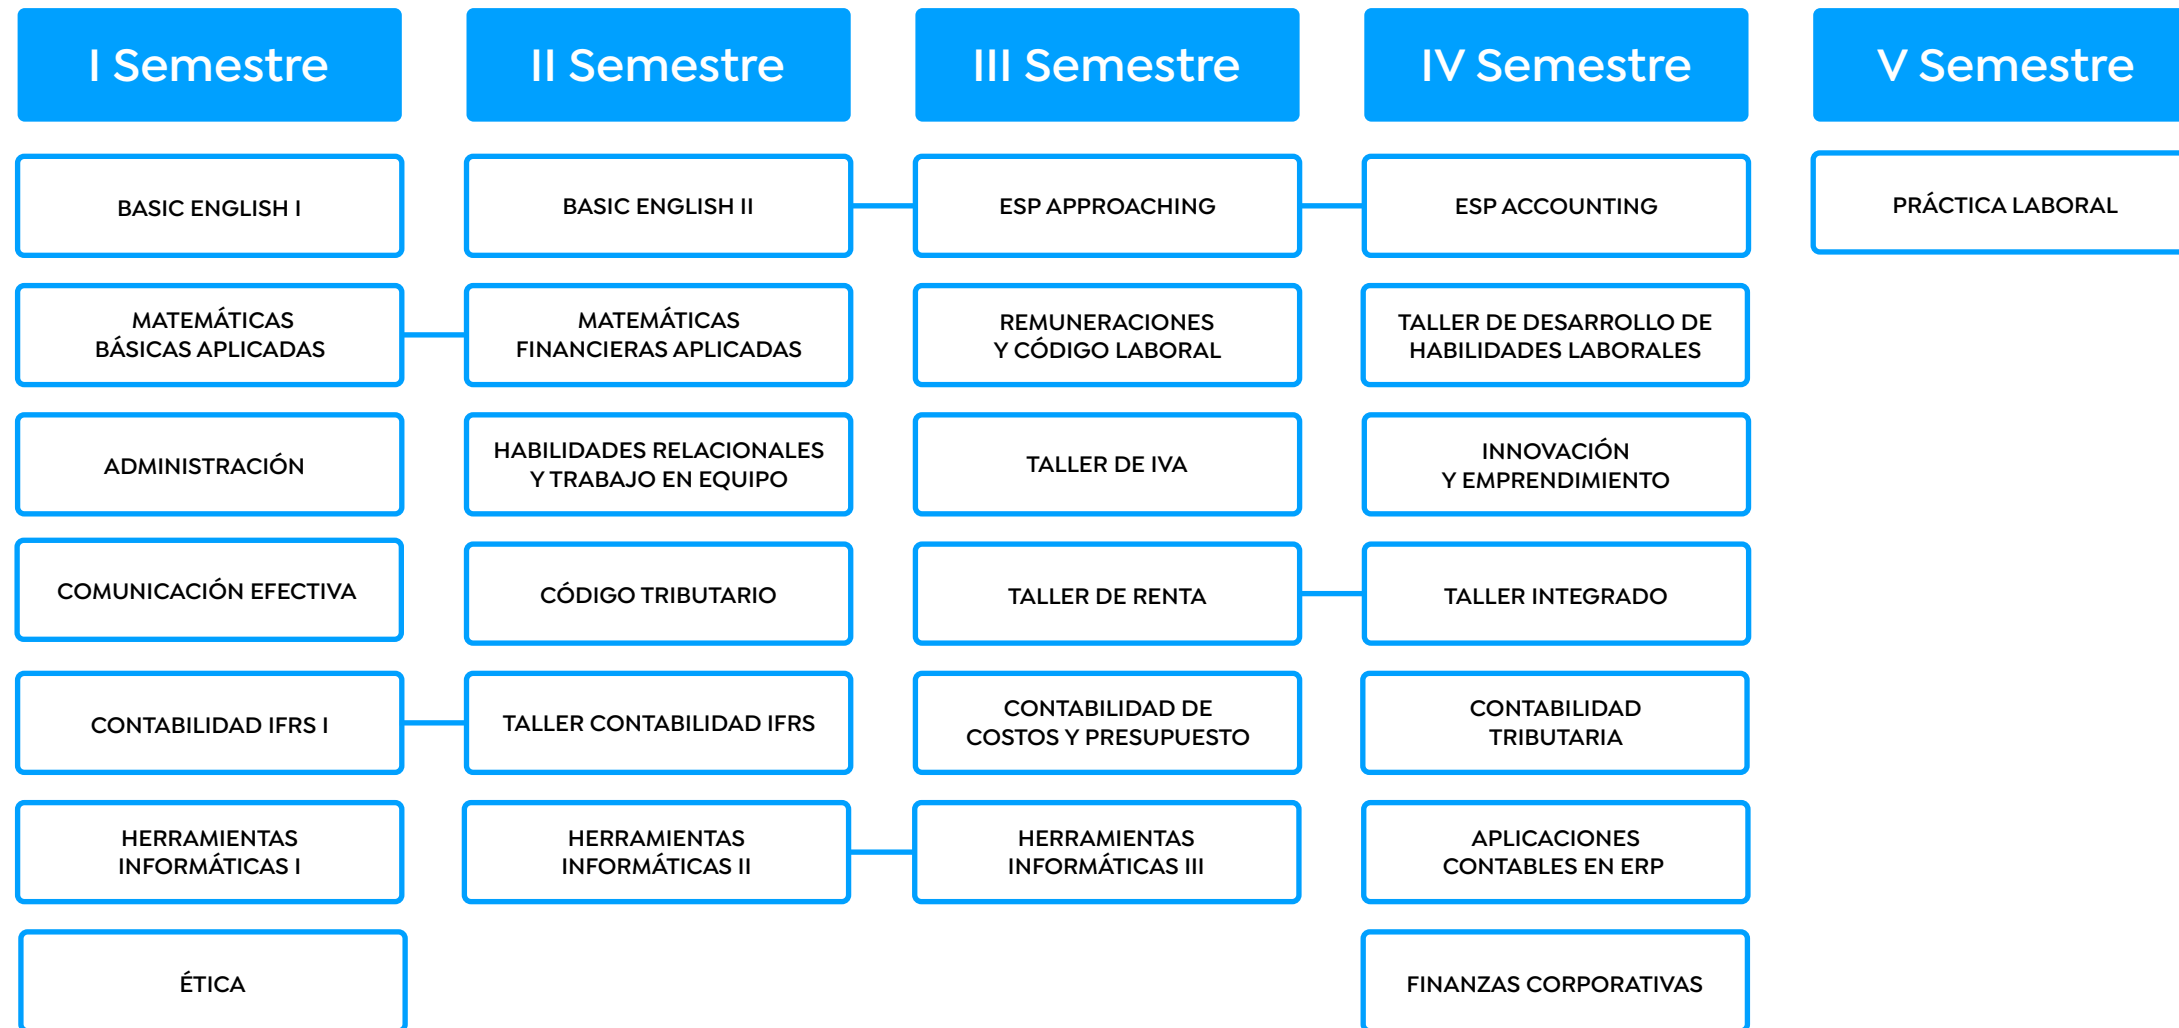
I Semestre

BASIC ENGLISH I

MATEMÁTICAS BÁSICAS APLICADAS

ADMINISTRACIÓN

COMUNICACIÓN EFECTIVA

CONTABILIDAD IFRS I

HERRAMIENTAS INFORMÁTICAS I

ÉTICA

II Semestre

BASIC ENGLISH II

MATEMÁTICAS FINANCIERAS APLICADAS

HABILIDADES RELACIONALES Y TRABAJO EN EQUIPO

CÓDIGO TRIBUTARIO

TALLER CONTABILIDAD IFRS

HERRAMIENTAS INFORMÁTICAS II

III Semestre

ESP APPROACHING

REMUNERACIONES Y CÓDIGO LABORAL

TALLER DE IVA

TALLER DE RENTA

CONTABILIDAD DE COSTOS Y PRESUPUESTO

HERRAMIENTAS INFORMÁTICAS III

IV Semestre

ESP ACCOUNTING

TALLER DE DESARROLLO DE HABILIDADES LABORALES

INNOVACIÓN Y EMPRENDIMIENTO

TALLER INTEGRADO

CONTABILIDAD TRIBUTARIA

APLICACIONES CONTABLES EN ERP

FINANZAS CORPORATIVAS

V Semestre

PRÁCTICA LABORAL